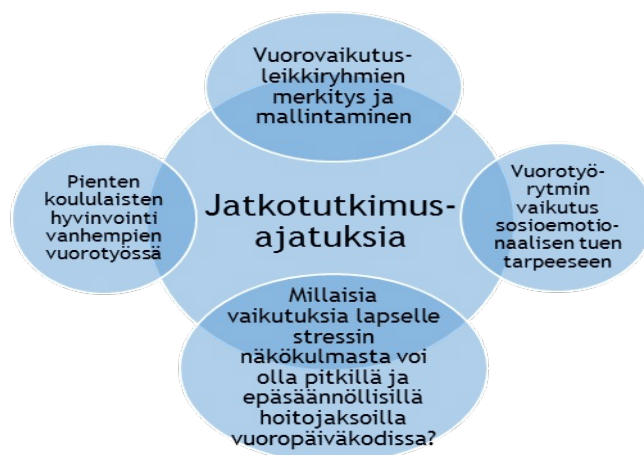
Jatkotutkimus-ajatuksia

Vuorovaikutus-leikkiryhmien merkitys ja mallintaminen

Vuorotyö-rytmin vaikutus sosioemotio-naalisen tuen tarpeeseen

Millaisia vaikutuksia lapselle stressin näkökulmasta voi olla pitkillä ja epäsäännöllisillä hoitojaksoilla vuoropäiväkodissa?

Pienten koululaisten hyvinvointi vanhempien vuorotyössä